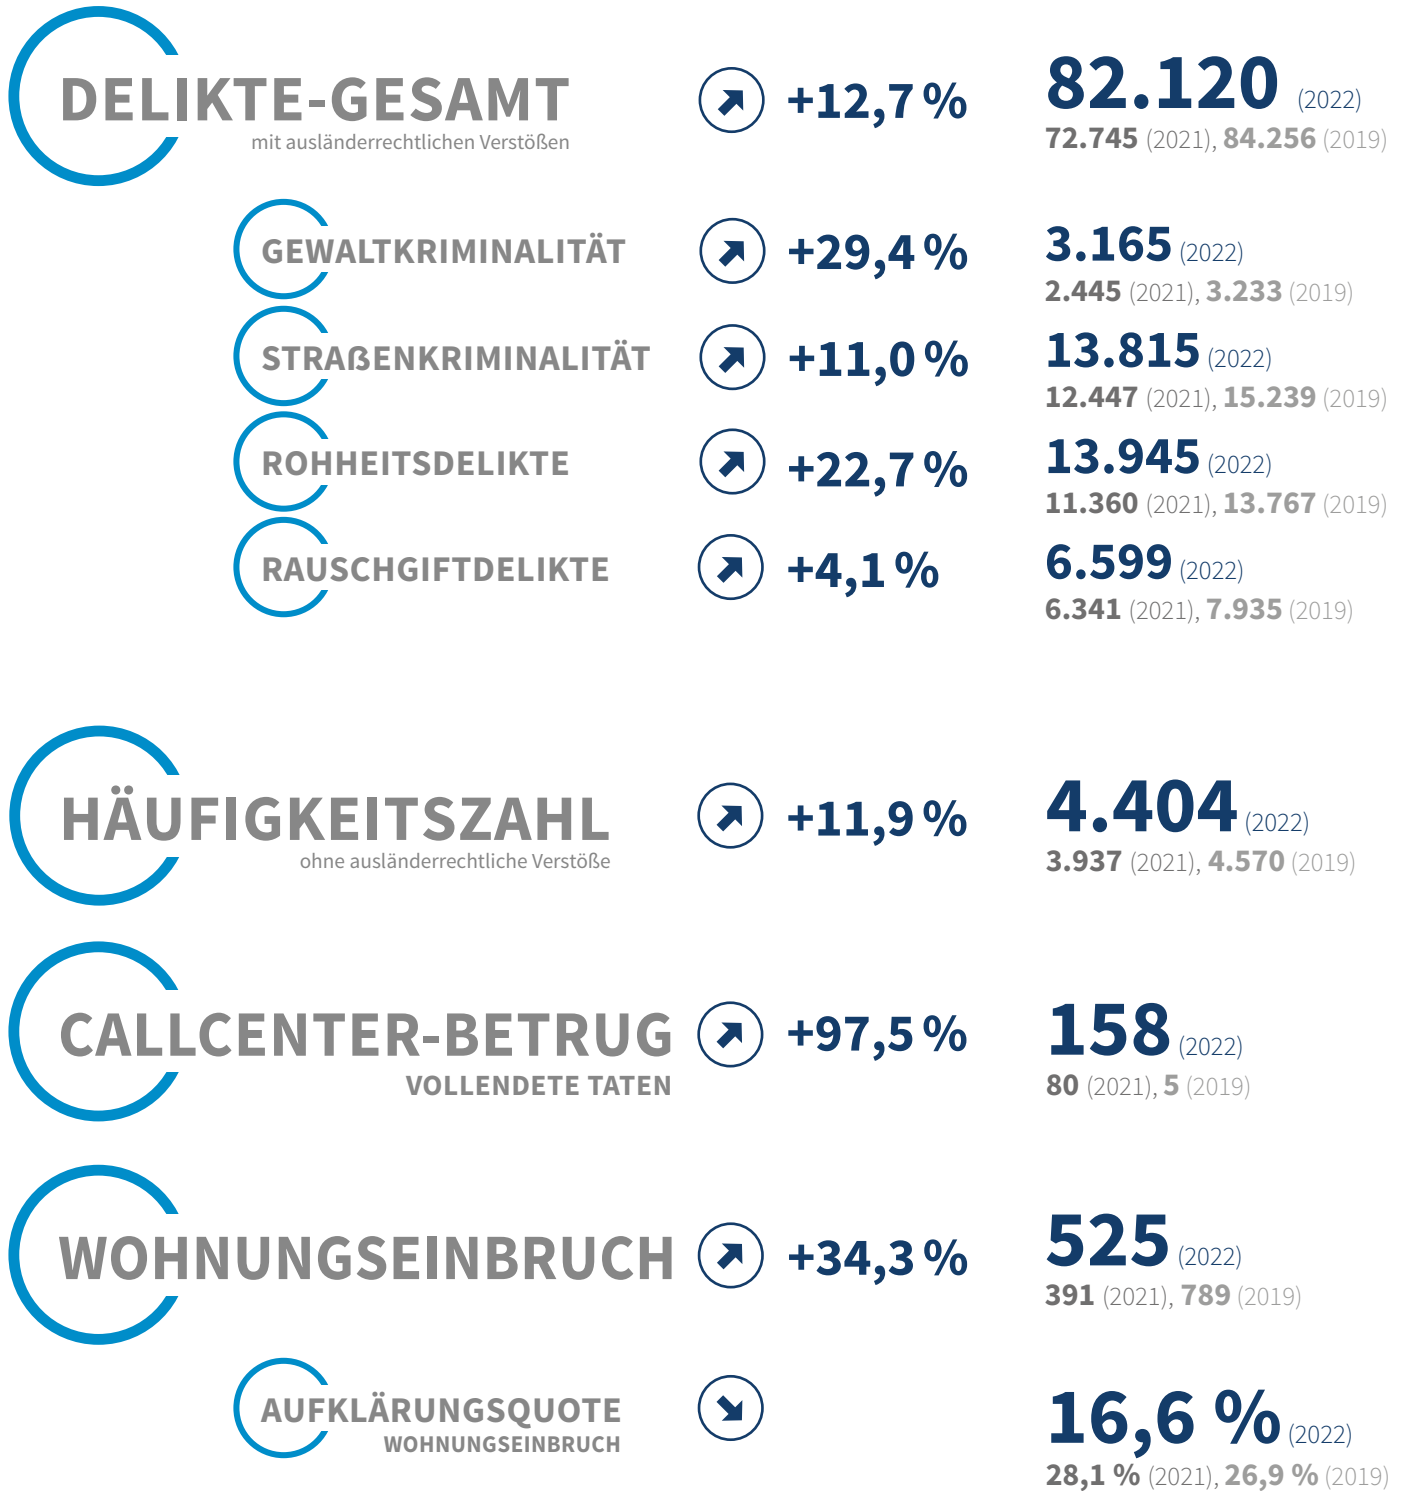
DELIKTE-GESAMT
mit ausländerrechtlichen Verstößen
+12,7 %
82.120 (2022)
72.745 (2021), 84.256 (2019)

GEWALTKRIMINALITÄT
+29,4 %
3.165 (2022)
2.445 (2021), 3.233 (2019)

STRAßENKRIMINALITÄT
+11,0 %
13.815 (2022)
12.447 (2021), 15.239 (2019)

ROHHEITSDELIKTE
+22,7 %
13.945 (2022)
11.360 (2021), 13.767 (2019)

RAUSCHGIFTDELIKTE
+4,1 %
6.599 (2022)
6.341 (2021), 7.935 (2019)

HÄUFIGKEITSZAHL
ohne ausländerrechtliche Verstöße
+11,9 %
4.404 (2022)
3.937 (2021), 4.570 (2019)

CALLCENTER-BETRUG
VOLLENDETE TATEN
+97,5 %
158 (2022)
80 (2021), 5 (2019)

WOHNUNGSEINBRUCH
+34,3 %
525 (2022)
391 (2021), 789 (2019)

AUFKLÄRUNGSQUOTE
WOHNUNGSEINBRUCH
16,6 % (2022)
28,1 % (2021), 26,9 % (2019)